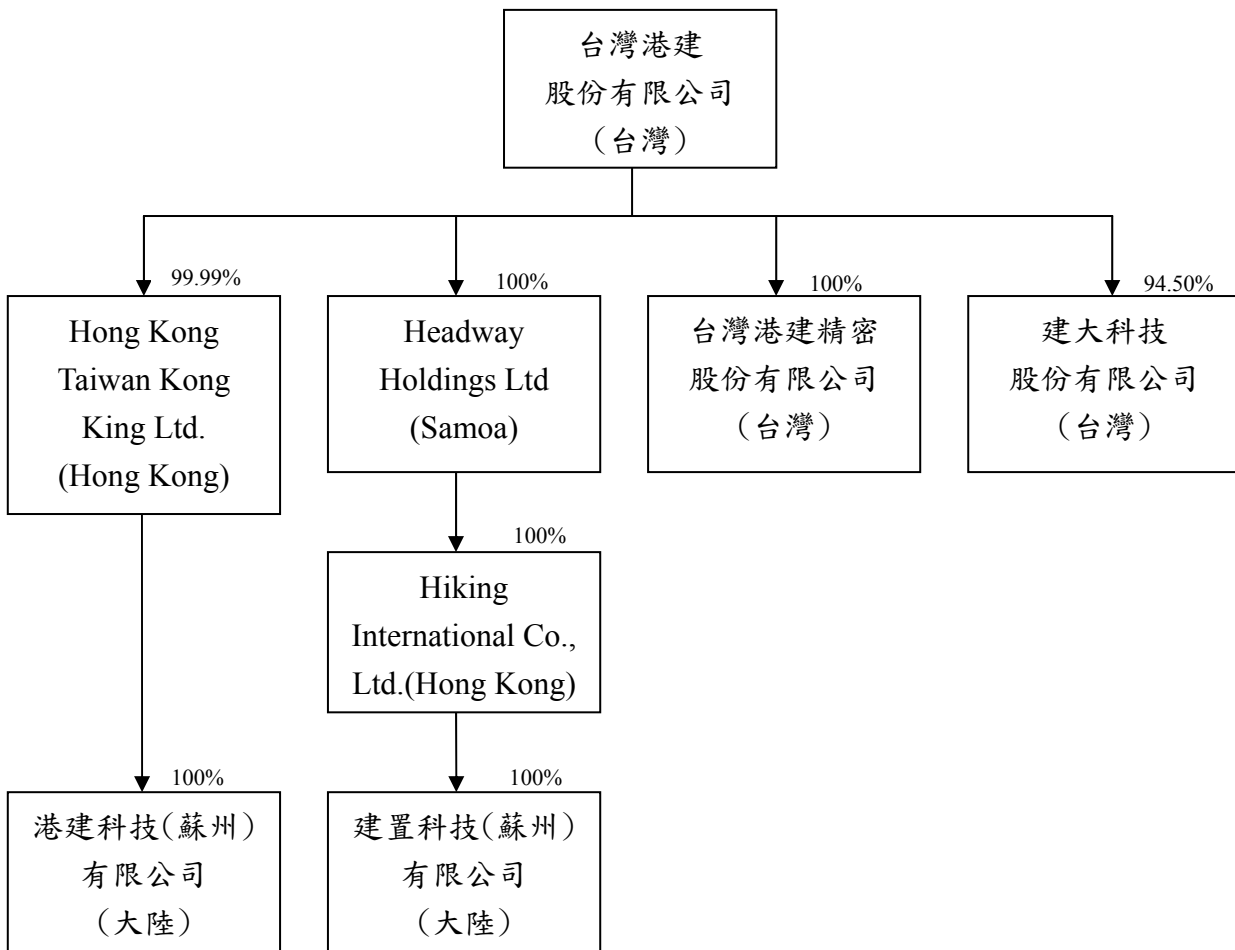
台灣港建
股份有限公司
（台灣）

99.99%

Hong Kong
Taiwan Kong
King Ltd.
(Hong Kong)

100%

Headway
Holdings Ltd
(Samoa)

100%

台灣港建精密
股份有限公司
（台灣）

94.50%

建大科技
股份有限公司
（台灣）

100%

Hiking
International Co.,
Ltd.(Hong Kong)

100%

港建科技(蘇州)
有限公司
（大陸）

100%

建置科技(蘇州)
有限公司
（大陸）